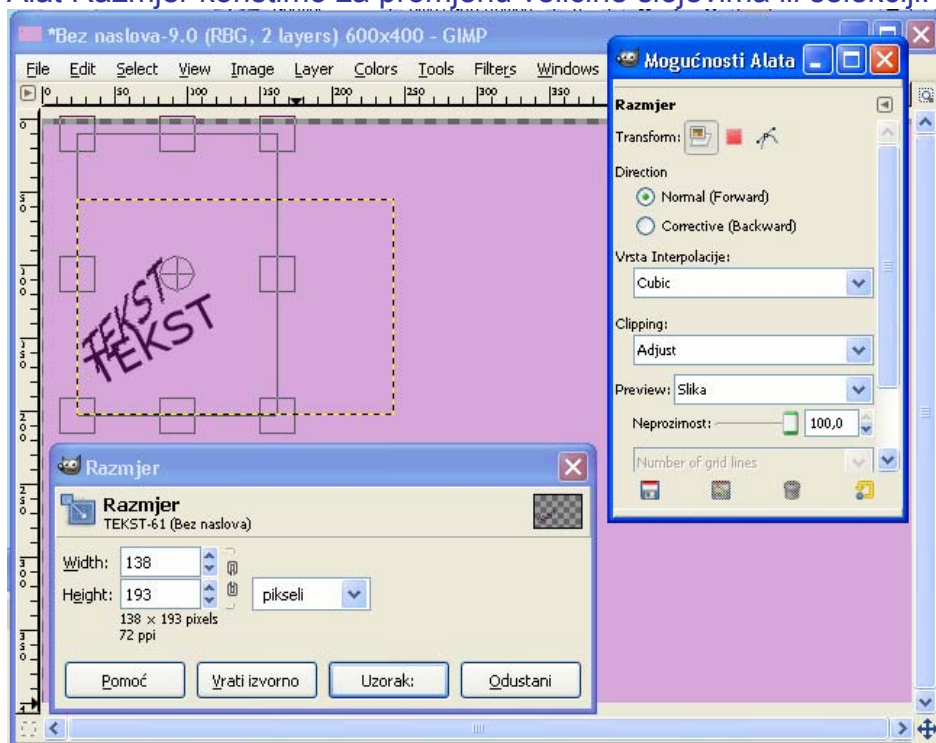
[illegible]

*Bez naslova-9.0 (RBG, 2 layers) 600x400 - GIMP

File Edit Select View Image Layer Colors Tools Filters Windows

0 50 100 150 200 250 300 350

TEKST
TEKST

Mogućnosti Alata

Razmjer

Transform:

Direction

Normal (Forward)

Corrective (Backward)

Vrsta Interpolacije:

Cubic

Clipping:

Adjust

Preview: Slika

Neprozirnost: 100,0

Number of grid lines

Razmjer

Razmjer
TEKST-61 (Bez naslova)

Width: 138

Height: 193

pikseli

138 × 193 pixels
72 ppi

Pomoć

Vrati izvorno

Uzorak:

Odustani